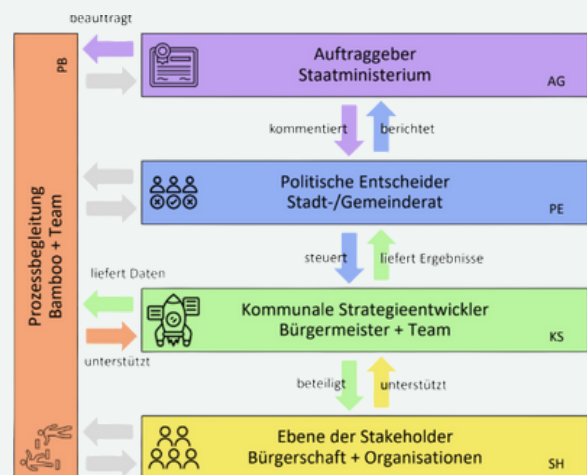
beauftragt

PB

Prozessbegleitung
Bamboo + Team

Auftraggeber
Staatministerium

AG

kommentiert

berichtet

Politische Entscheider
Stadt-/Gemeinderat

PE

steuert

liefert Ergebnisse

liefert Daten

Kommunale Strategieentwickler
Bürgermeister + Team

KS

unterstützt

beteiligt

unterstützt

Ebene der Stakeholder
Bürgerschaft + Organisationen

SH